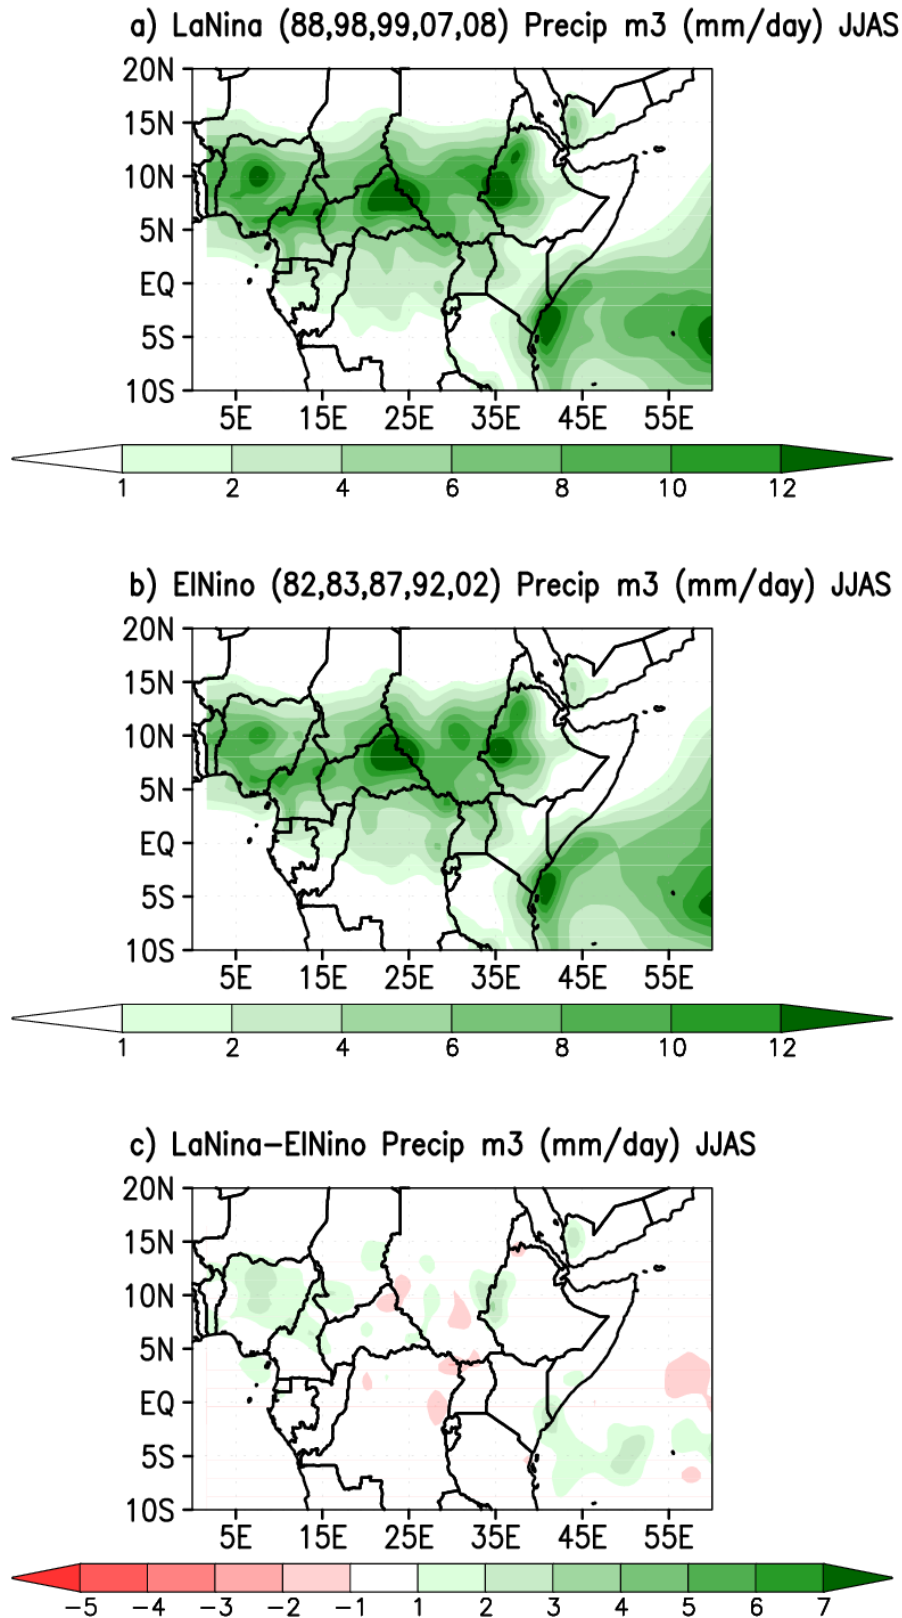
a) LaNina (88,98,99,07,08) Precip m3 (mm/day) JJAS

20N
15N
10N
5N
EQ
5S
10S
5E 15E 25E 35E 45E 55E

1 2 4 6 8 10 12

b) ElNino (82,83,87,92,02) Precip m3 (mm/day) JJAS

20N
15N
10N
5N
EQ
5S
10S
5E 15E 25E 35E 45E 55E

1 2 4 6 8 10 12

c) LaNina-ElNino Precip m3 (mm/day) JJAS

20N
15N
10N
5N
EQ
5S
10S
5E 15E 25E 35E 45E 55E

−5 −4 −3 −2 −1 1 2 3 4 5 6 7